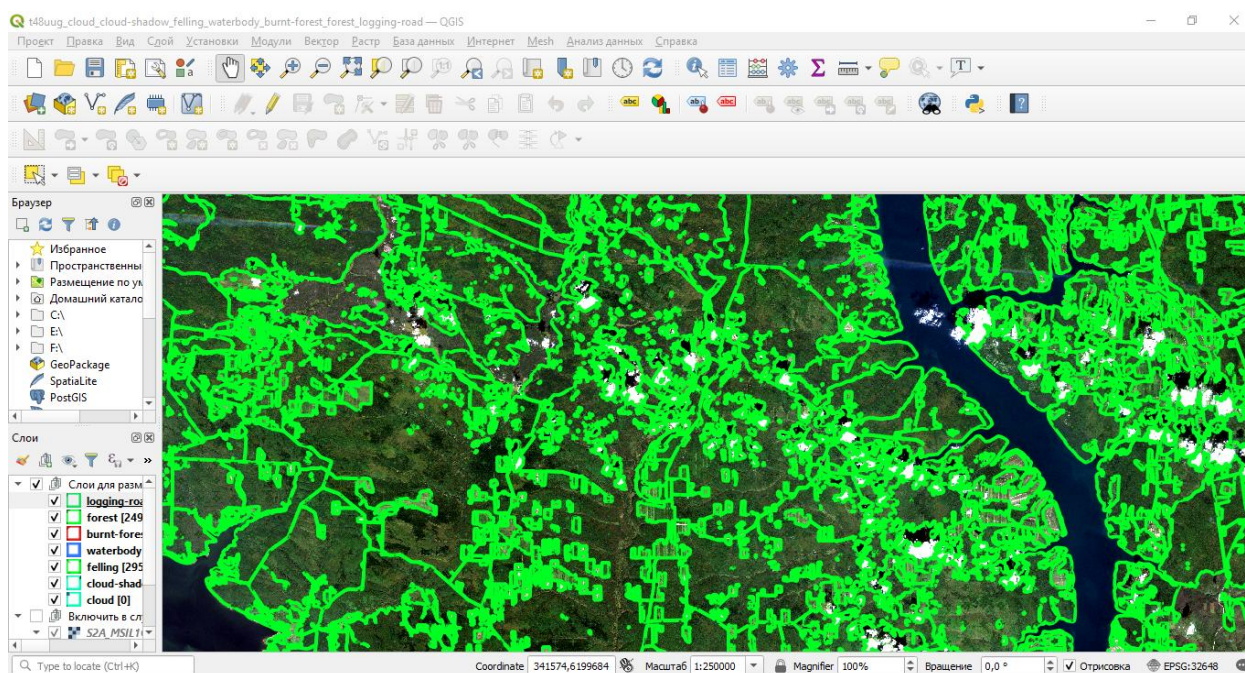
t48uug_cloud_cloud-shadow_felling_waterbody_burnt-forest_forest_logging-road — QGIS

Проект Правка Вид Слой Установки Модули Вектор Растр База данных Интернет Mesh Анализ данных Справка

Браузер

Избранное
Пространственны
Размещение по ум
Домашний катало
C:\
E:\
F:\
GeoPackage
SpatiaLite
PostGIS

Слои

Слои для разм
logging-roa
forest [249
burnt-fores
waterbody
felling [295
cloud-shad
cloud [0]
Включить в сл
S2A_MSIL1

Type to locate (Ctrl+K)

Coordinate 341574,6199684 Масштаб 1:250000 Magnifier 100% Вращение 0,0 ° Отрисовка EPSG:32648